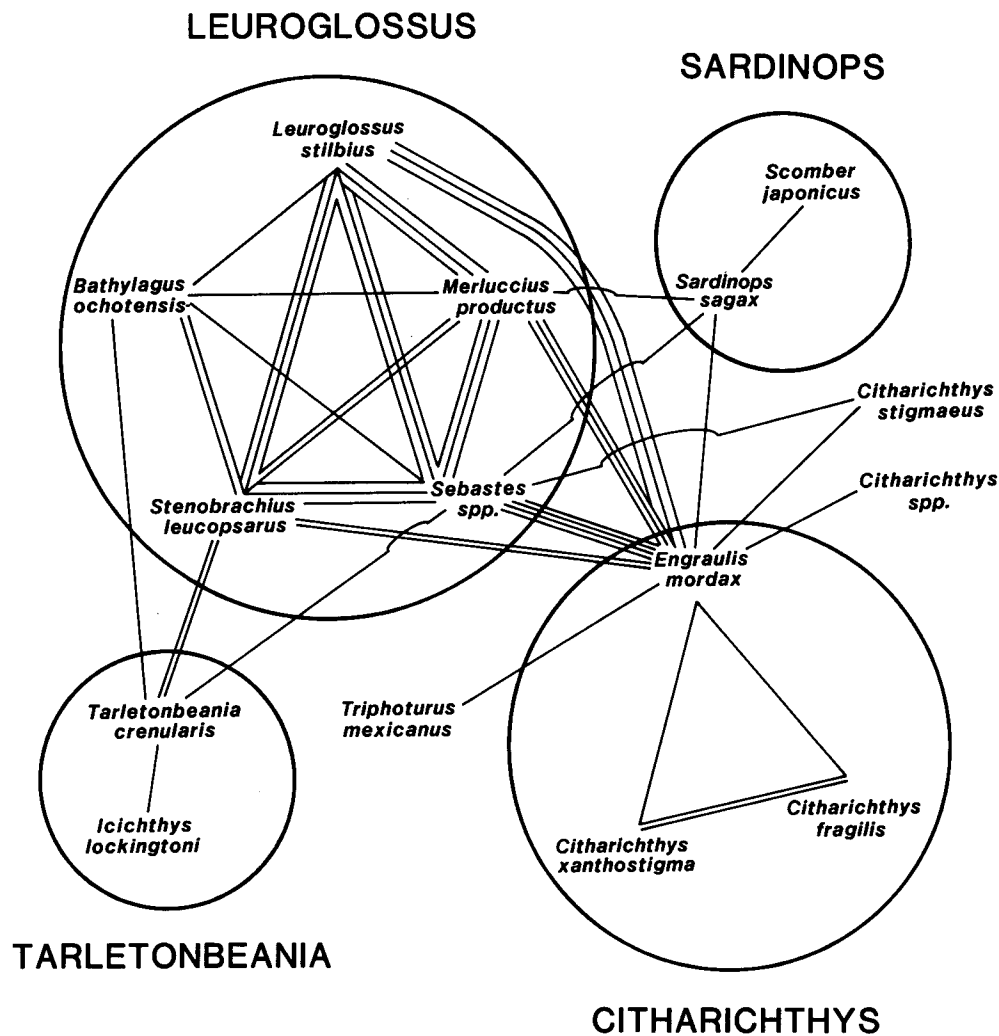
LEUROGLOSSUS

SARDINOPS

Leuroglossus stilbius

Scomber japonicus

Bathylagus ochotensis

Merluccius productus

Sardinops sagax

Citharichthys stigmaeus

Citharichthys spp.

Stenobrachius leucopsarus

Sebastes spp.

Engraulis mordax

Tarletonbeania crenularis

Triphoturus mexicanus

Citharichthys fragilis

Icichthys lockingtoni

Citharichthys xanthostigma

TARLETONBEANIA

CITHARICHTHYS